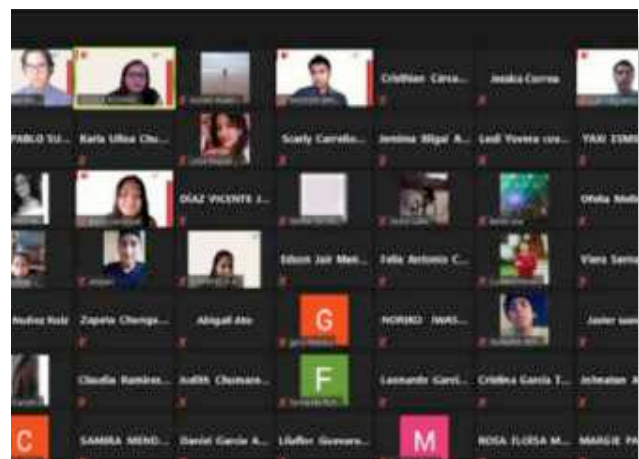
Cristhian Carca...
Jessica Correa
PABLO SU...
Karla Ulloa Chu...
Scarly Carredo...
Jemima Bilgai A...
Ledi Yovera co...
YAXI ZIM...
DIAZ VICENTE J...
Ofelia Mel...
Edson Jair Man...
Zelia Antonio C...
Viera Sama...
Muñoz Ruiz
Zapata Chonga...
Abigail Ato
G
NORIKO IWAS...
Javier sa...
Claudia Ramirez...
Judith Chumane...
F
Leonardo Garci...
Cristina Garcia T...
Jchnatan A...
C
SAMIRA MEND...
Daniel Garcia A...
Liluffer Guevara...
M
ROSA ELOISA M...
MARGIE PA...